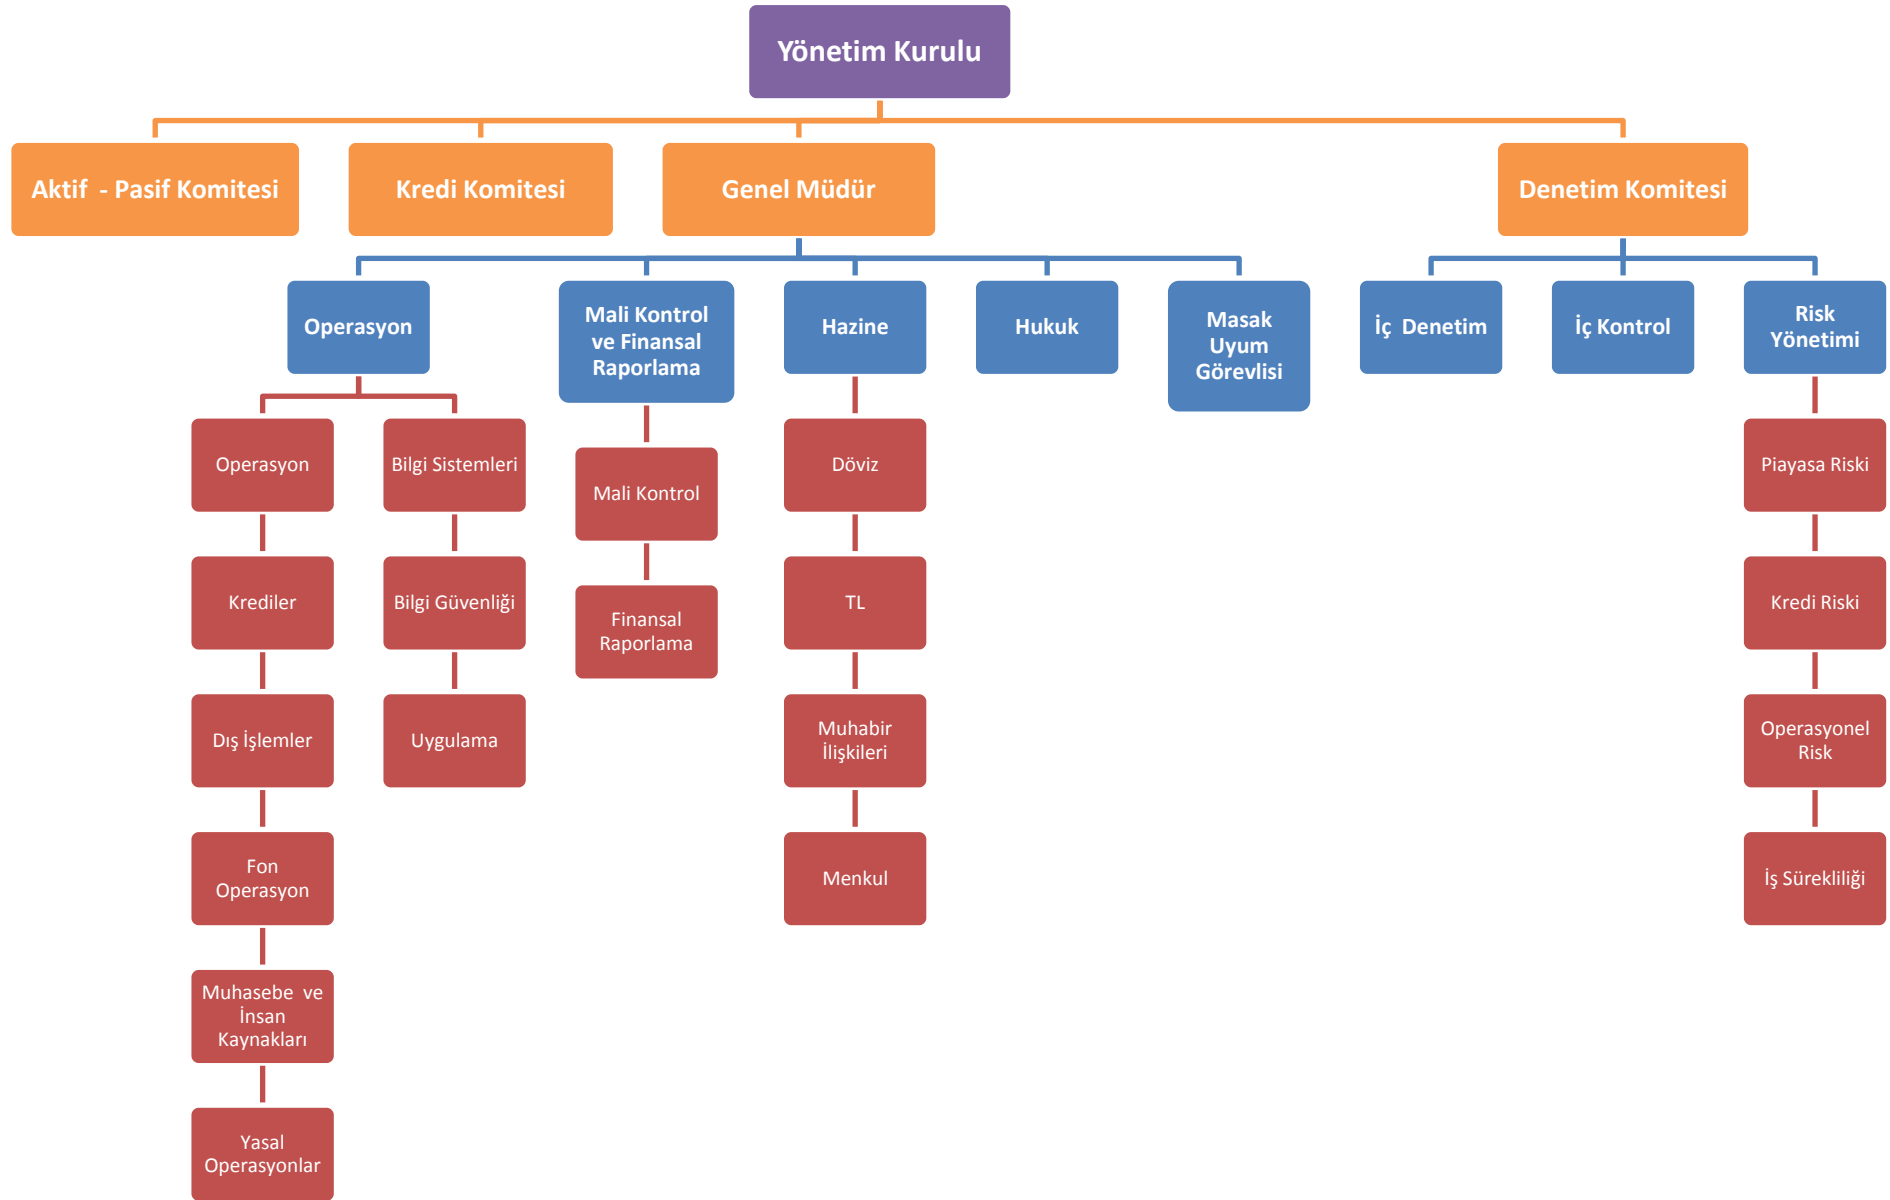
Yönetim Kurulu

Aktif - Pasif Komitesi

Kredi Komitesi

Genel Müdür

Denetim Komitesi

Operasyon

Mali Kontrol ve Finansal Raporlama

Hazine

Hukuk

Masak Uyum Görevlisi

İç Denetim

İç Kontrol

Risk Yönetimi

Operasyon

Krediler

Dış İşlemler

Fon Operasyon

Muhasebe ve İnsan Kaynakları

Yasal Operasyonlar

Bilgi Sistemleri

Bilgi Güvenliği

Uygulama

Mali Kontrol

Finansal Raporlama

Döviz

TL

Muhabir İlişkileri

Menkul

Piyasa Riski

Kredi Riski

Operasyonel Risk

İş Sürekliliği